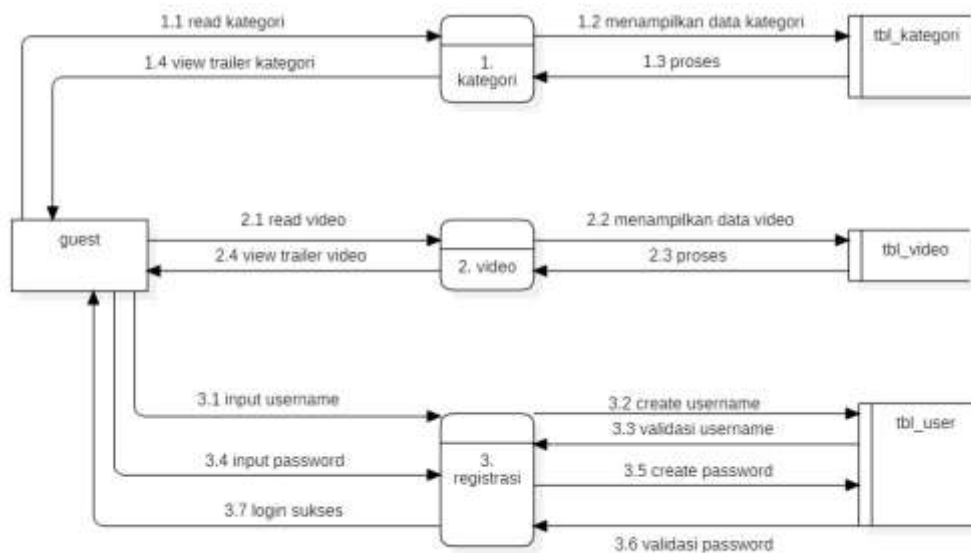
1.1 read kategori

1.2 menampilkan data kategori

tbl_kategori

1.4 view trailer kategori

1. kategori

1.3 proses

guest

2.1 read video

2.2 menampilkan data video

tbl_video

2.4 view trailer video

2. video

2.3 proses

3.1 input username

3.2 create username

tbl_user

3.3 validasi username

3.4 input password

3. registrasi

3.5 create password

3.7 login sukses

3.6 validasi password